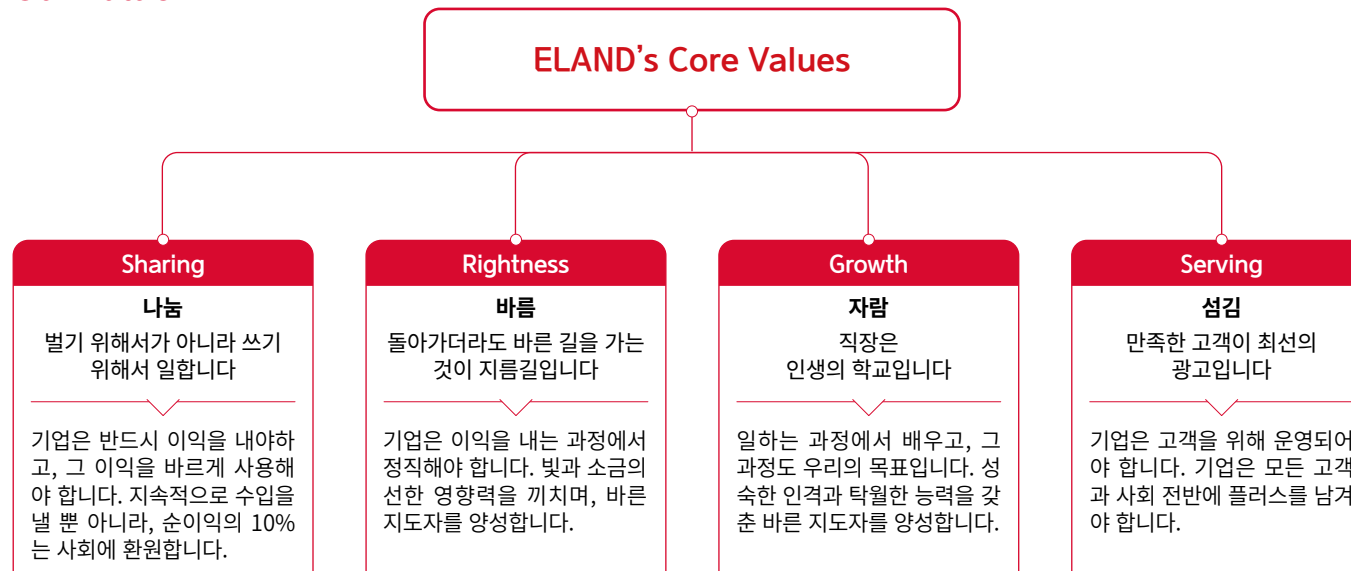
ELAND's Core Values

Sharing

나눔

벌기 위해서가 아니라 쓰기 위해서 일합니다

기업은 반드시 이익을 내야하고, 그 이익을 바르게 사용해야 합니다. 지속적으로 수입을 낼 뿐 아니라, 순이익의 10%는 사회에 환원합니다.

Rightness

바름

돌아가더라도 바른 길을 가는 것이 지름길입니다

기업은 이익을 내는 과정에서 정직해야 합니다. 빛과 소금의 선한 영향력을 끼치며, 바른 지도자를 양성합니다.

Growth

자람

직장은 인생의 학교입니다

일하는 과정에서 배우고, 그 과정도 우리의 목표입니다. 성숙한 인격과 탁월한 능력을 갖춘 바른 지도자를 양성합니다.

Serving

섬김

만족한 고객이 최선의 광고입니다

기업은 고객을 위해 운영되어야 합니다. 기업은 모든 고객과 사회 전반에 플러스를 남겨야 합니다.